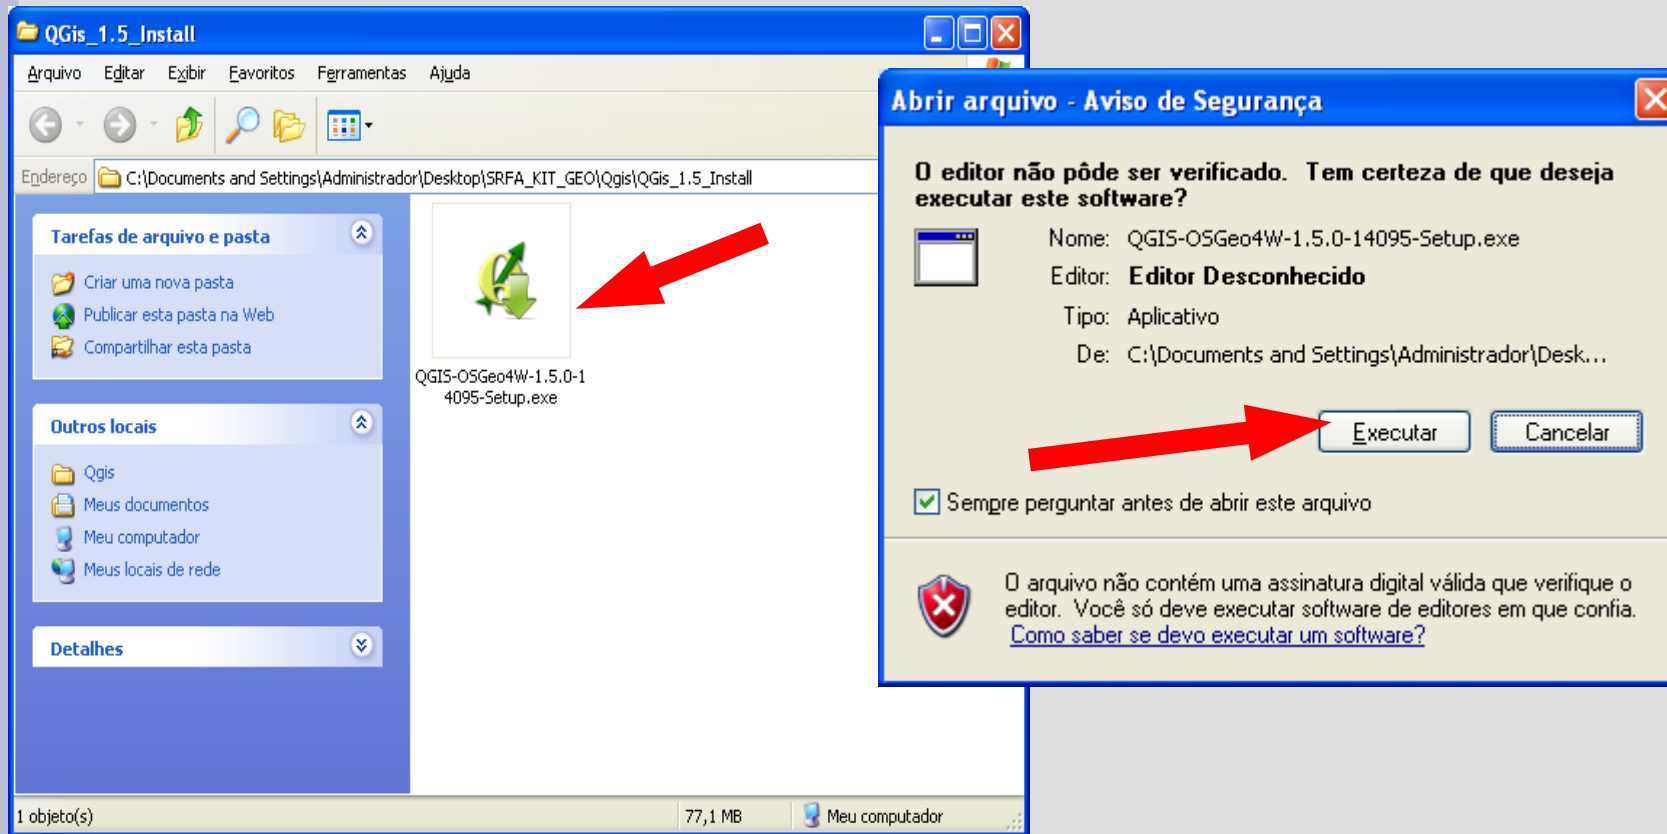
QGis_1.5_Install

Arquivo Editar Exibir Favoritos Ferramentas Ajuda

Endereço C:\Documents and Settings\Administrador\Desktop\SRFA_KIT_GEO\Qgis\QGis_1.5_Install

Tarefas de arquivo e pasta

Criar uma nova pasta
Publicar esta pasta na Web
Compartilhar esta pasta

Outros locais

Qgis
Meus documentos
Meu computador
Meus locais de rede

Detalhes

QGIS-OSGeo4W-1.5.0-14095-Setup.exe

1 objeto(s) 77,1 MB Meu computador

Abrir arquivo - Aviso de Segurança

O editor não pôde ser verificado. Tem certeza de que deseja executar este software?

Nome: QGIS-OSGeo4W-1.5.0-14095-Setup.exe
Editor: Editor Desconhecido
Tipo: Aplicativo
De: C:\Documents and Settings\Administrador\Desk...

Executar Cancelar

Sempre perguntar antes de abrir este arquivo

O arquivo não contém uma assinatura digital válida que verifique o editor. Você só deve executar software de editores em que confia. Como saber se devo executar um software?